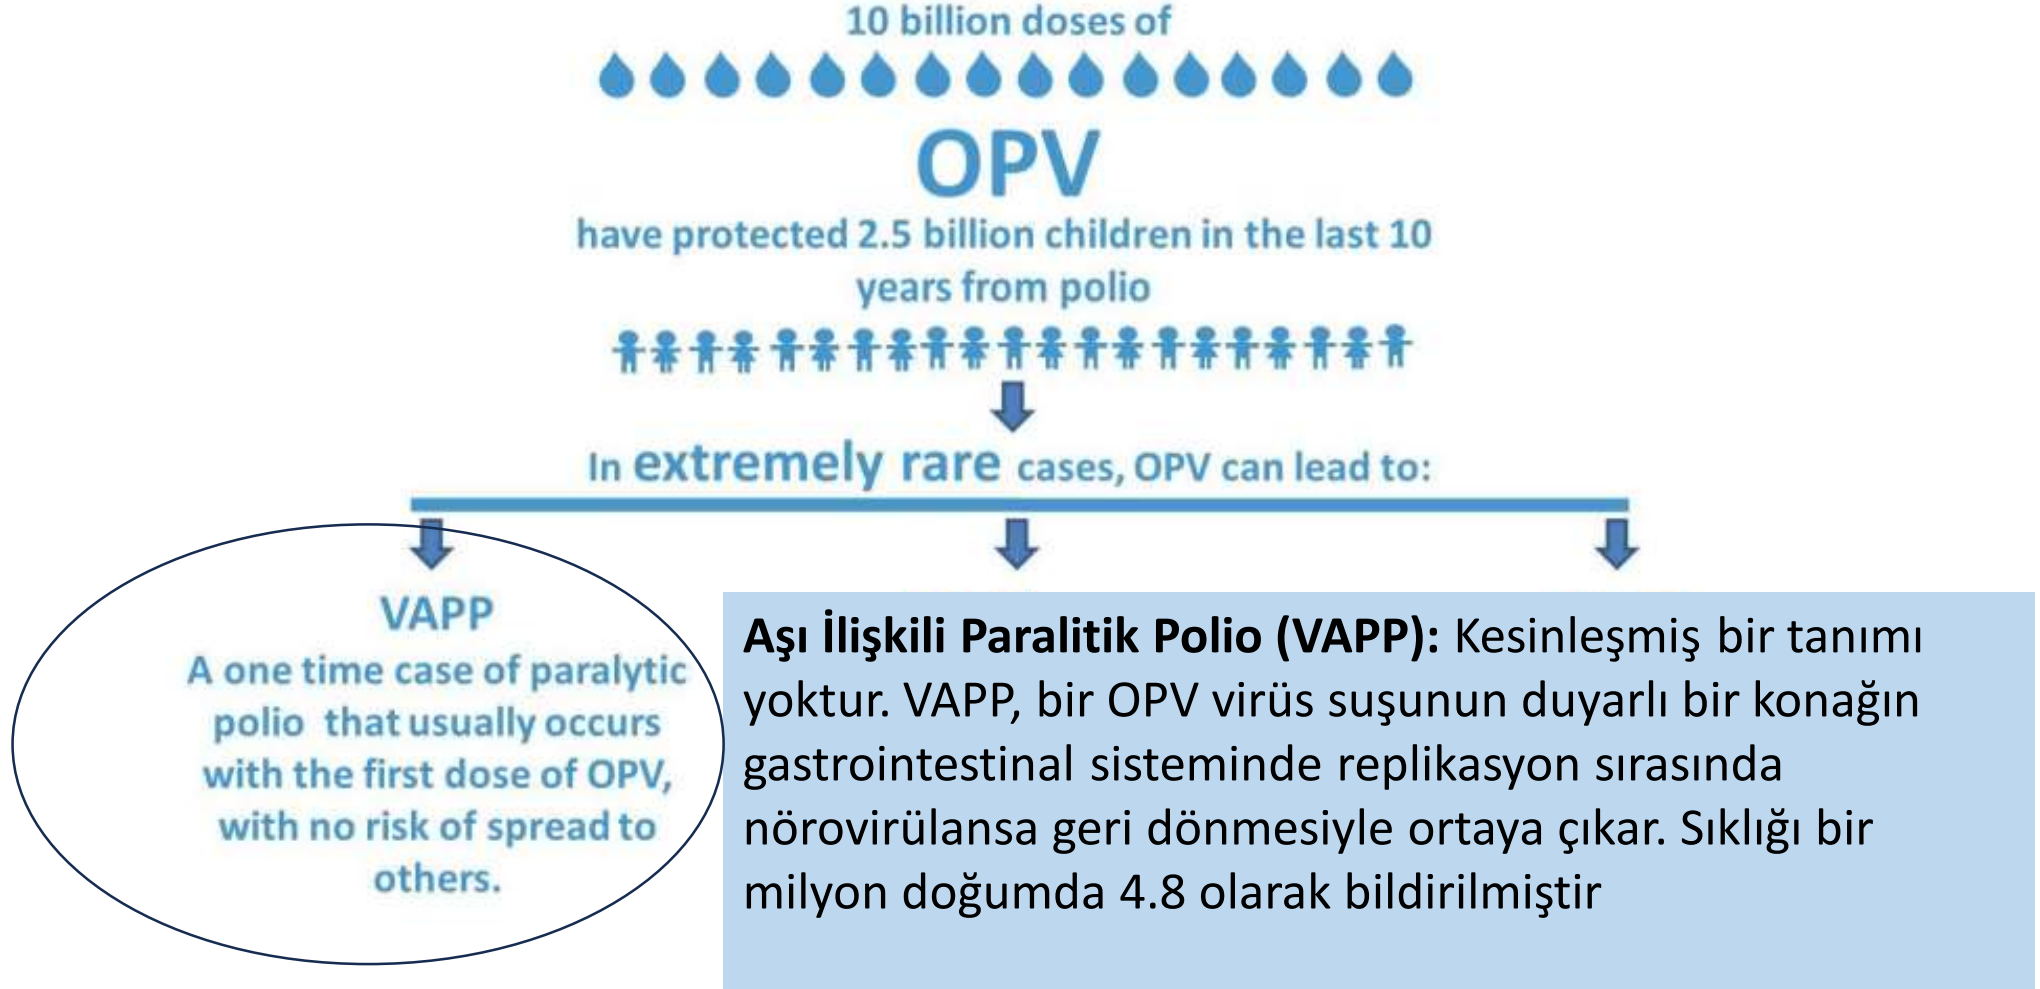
10 billion doses of

OPV

have protected 2.5 billion children in the last 10 years from polio

In extremely rare cases, OPV can lead to:

VAPP
A one time case of paralytic polio that usually occurs with the first dose of OPV, with no risk of spread to others.

**Aşı İlişkili Paralitik Polio (VAPP):** Kesinleşmiş bir tanımı yoktur. VAPP, bir OPV virüs suşunun duyarlı bir konağın gastrointestinal sisteminde replikasyon sırasında nörovirülansa geri dönmesiyle ortaya çıkar. Sıklığı bir milyon doğumda 4.8 olarak bildirilmiştir